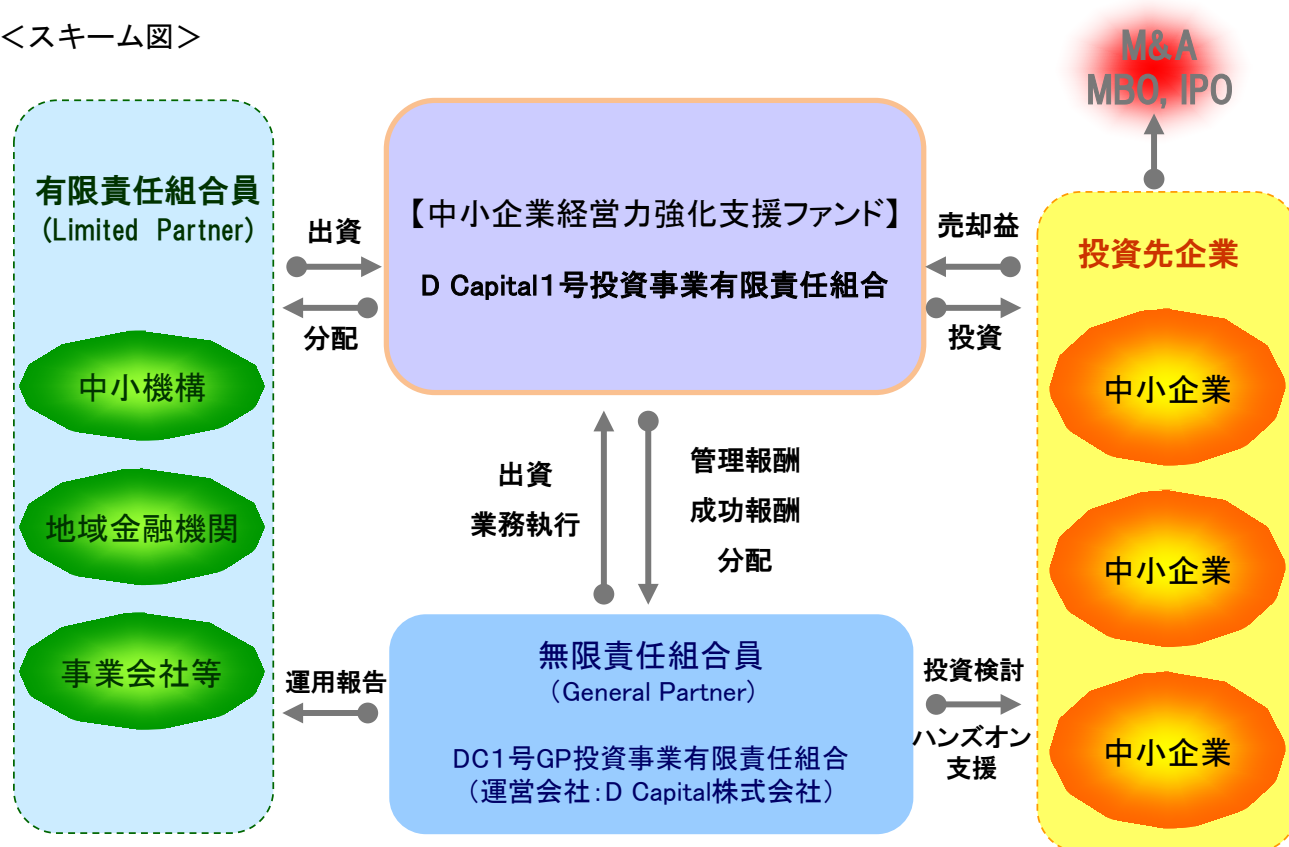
＜スキーム図＞

M&A
MBO, IPO

有限責任組合員
(Limited Partner)

中小機構

地域金融機関

事業会社等

出資

分配

【中小企業経営力強化支援ファンド】

D Capital1号投資事業有限責任組合

売却益

投資

投資先企業

中小企業

中小企業

中小企業

出資
業務執行

管理報酬
成功報酬
分配

運用報告

無限責任組合員
（General Partner）

DC1号GP投資事業有限責任組合
（運営会社：D Capital株式会社）

投資検討

ハンズオン
支援